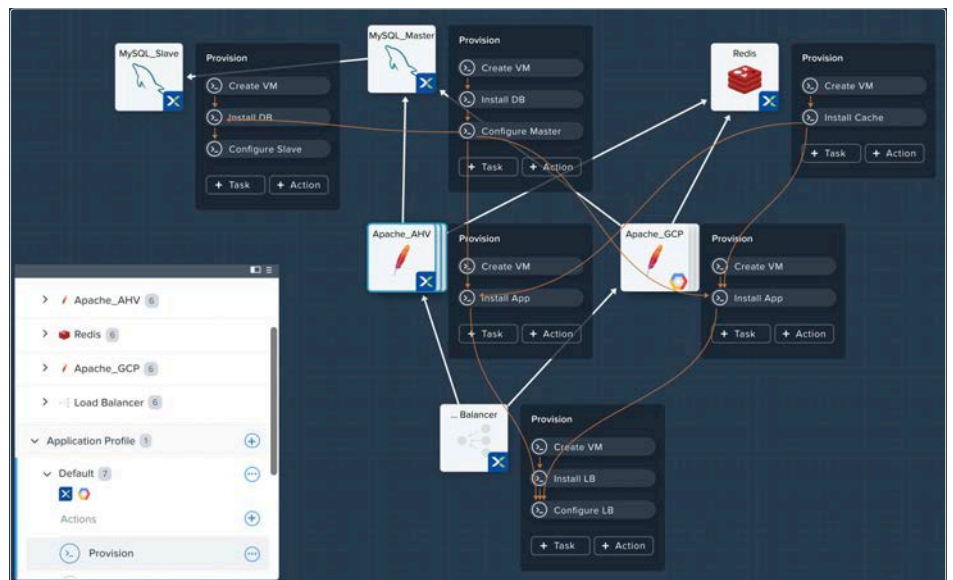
MySQL_Slave

Provision

Create VM

Install DB

Configure Slave

+ Task

+ Action

MySQL_Master

Provision

Create VM

Install DB

Configure Master

+ Task

+ Action

Redis

Provision

Create VM

Install Cache

+ Task

+ Action

Apache_AHV

Provision

Create VM

Install App

+ Task

+ Action

Apache_GCP

Provision

Create VM

Install App

+ Task

+ Action

... Balancer

Provision

Create VM

Install LB

Configure LB

+ Task

+ Action

Apache_AHV 6

Redis 6

Apache_GCP 6

Load Balancer 6

Application Profile 1

Default 7

Actions

Provision